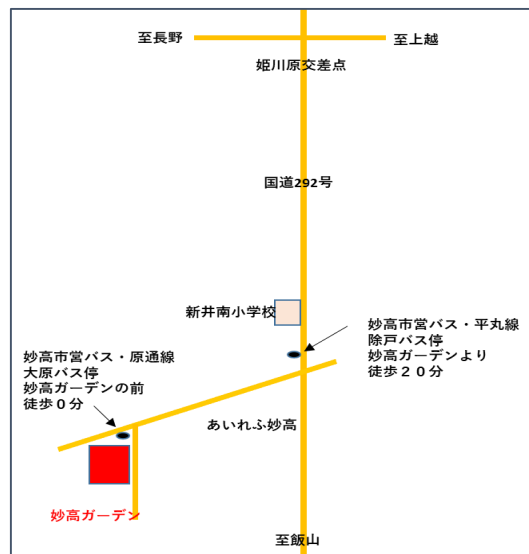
至長野

至上越

姫川原交差点

国道292号

新井南小学校

妙高市営バス・平丸線
除戸バス停
妙高ガーデンより
徒歩２０分

妙高市営バス・原通線
大原バス停
妙高ガーデンの前
徒歩０分

あいれふ妙高

妙高ガーデン

至飯山